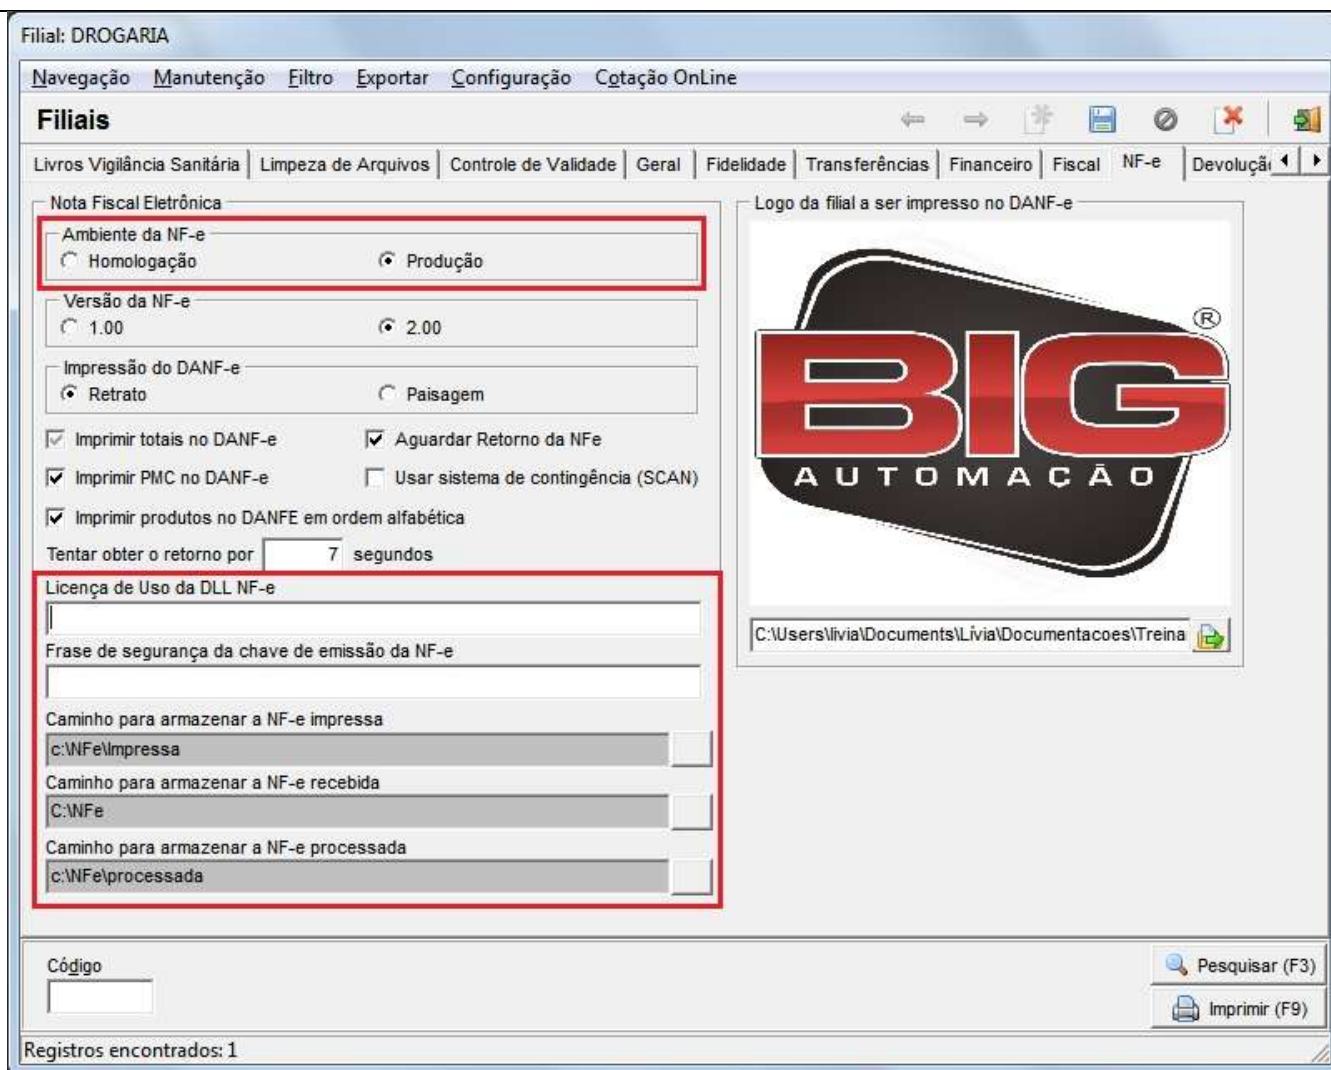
Filial: DROGARIA

Navegação Manutenção Filtro Exportar Configuração Cotação OnLine

Filiais

Livros Vigilância Sanitária | Limpeza de Arquivos | Controle de Validade | Geral | Fidelidade | Transferências | Financeiro | Fiscal | NF-e | Devoluçã

Nota Fiscal Eletrônica

Ambiente da NF-e
Homologação
Produção

Versão da NF-e
1.00
2.00

Impressão do DANF-e
Retrato
Paisagem

Imprimir totais no DANF-e
Aguardar Retorno da NFe
Imprimir PMC no DANF-e
Usar sistema de contingência (SCAN)
Imprimir produtos no DANFE em ordem alfabética
Tentar obter o retorno por 7 segundos

Licença de Uso da DLL NF-e

Frase de segurança da chave de emissão da NF-e

Caminho para armazenar a NF-e impressa
c:\NFe\Impressa
Caminho para armazenar a NF-e recebida
C:\NFe
Caminho para armazenar a NF-e processada
c:\NFe\processada

Logo da filial a ser impresso no DANF-e
BIG®
AUTOMAÇÃO
C:\Users\livia\Documents\Lívia\Documentacoes\Treina

Código

Pesquisar (F3)
Imprimir (F9)

Registros encontrados: 1